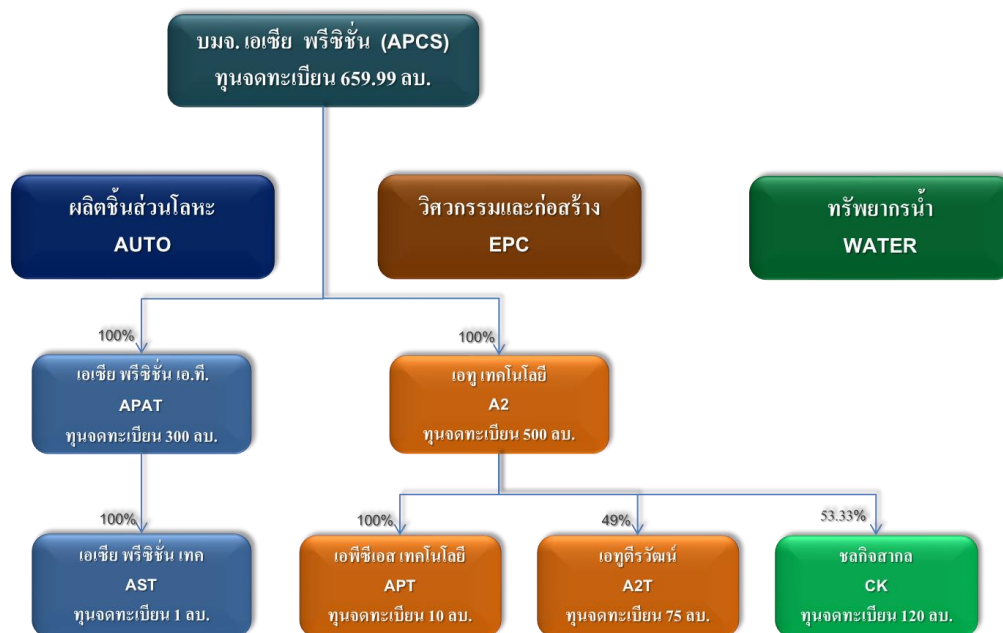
บมจ. เอเซีย พรีซิชั่น (APCS)
ทุนจดทะเบียน 659.99 ลบ.

ผลิตชิ้นส่วนโลหะ
AUTO

วิศวกรรมและก่อสร้าง
EPC

ทรัพยากรน้ำ
WATER

100%

เอเซีย พรีซิชั่น เอ.ที.
APAT
ทุนจดทะเบียน 300 ลบ.

100%

เอทู เทคโนโลยี
A2
ทุนจดทะเบียน 500 ลบ.

100%

เอเซีย พรีซิชั่น เทค
AST
ทุนจดทะเบียน 1 ลบ.

100%

เอพีซีเอส เทคโนโลยี
APT
ทุนจดทะเบียน 10 ลบ.

49%

เอทูศิรวัฒน์
A2T
ทุนจดทะเบียน 75 ลบ.

53.33%

ชลกิจสากล
CK
ทุนจดทะเบียน 120 ลบ.